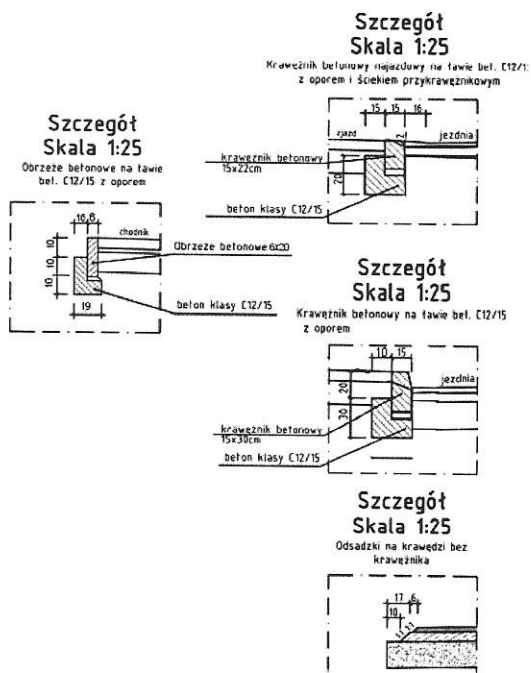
Szczegół
Skala 1:25
Krawężnik betonowy najazdowy na ławie bet. C12/1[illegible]
z oporem i ściekiem przykrawężnikowym

15 15 16
zjazd
jezdnia
krawężnik betonowy
15x22cm
20
beton klasy C12/15

Szczegół
Skala 1:25
Obrzeże betonowe na ławie bet. C12/15 z oporem

10 6
chodnik
10
10
10
Obrzeże betonowe 6x20
19
beton klasy C12/15

Szczegół
Skala 1:25
Krawężnik betonowy na ławie bet. C12/15 z oporem

10 15
jezdnia
20
30
krawężnik betonowy
15x30cm
beton klasy C12/15

Szczegół
Skala 1:25
Odsadzki na krawędzi bez krawężnika

17 6
10